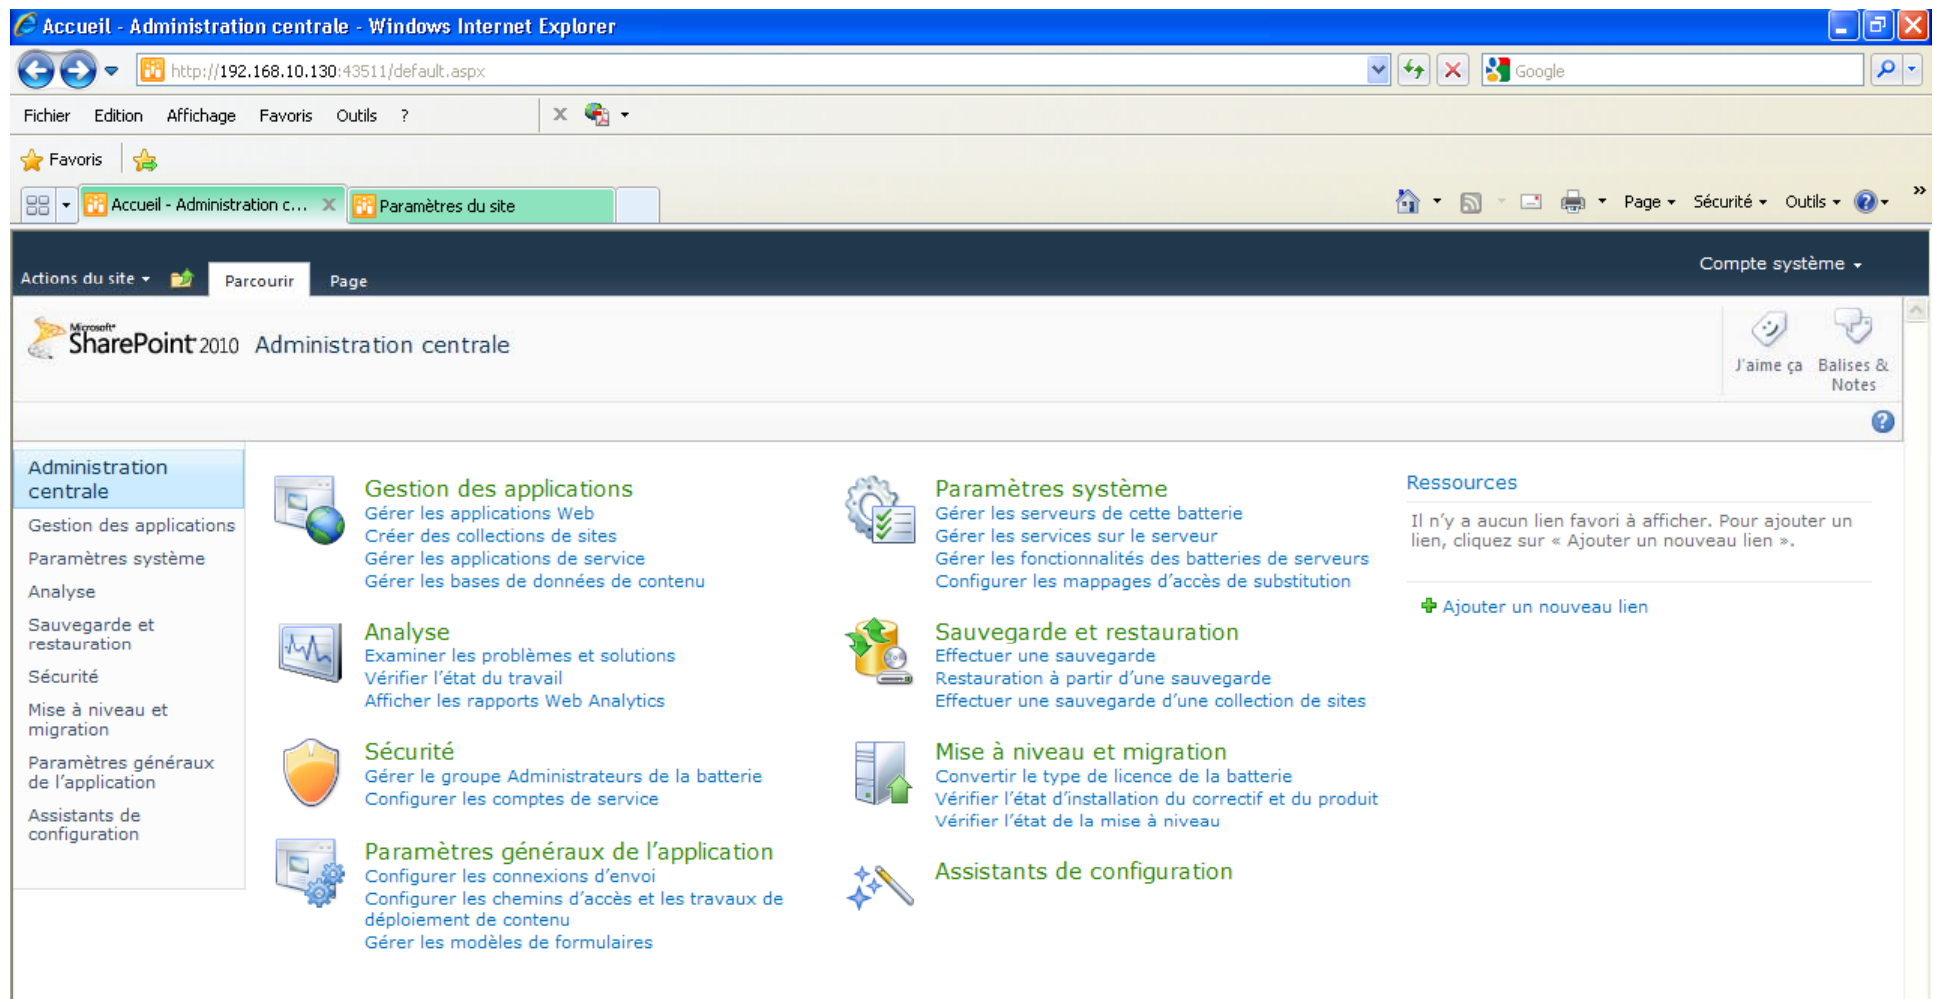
Accueil - Administration centrale - Windows Internet Explorer

http://192.168.10.130:43511/default.aspx

Google

Fichier Edition Affichage Favoris Outils ?

Favoris

Accueil - Administration c...

Paramètres du site

Page Sécurité Outils

Actions du site

Parcourir

Page

Compte système

Microsoft SharePoint 2010 Administration centrale

J'aime ça

Balises & Notes

Administration centrale

Gestion des applications

Paramètres système

Analyse

Sauvegarde et restauration

Sécurité

Mise à niveau et migration

Paramètres généraux de l'application

Assistants de configuration

Gestion des applications
Gérer les applications Web
Créer des collections de sites
Gérer les applications de service
Gérer les bases de données de contenu

Analyse
Examiner les problèmes et solutions
Vérifier l'état du travail
Afficher les rapports Web Analytics

Sécurité
Gérer le groupe Administrateurs de la batterie
Configurer les comptes de service

Paramètres généraux de l'application
Configurer les connexions d'envoi
Configurer les chemins d'accès et les travaux de déploiement de contenu
Gérer les modèles de formulaires

Paramètres système
Gérer les serveurs de cette batterie
Gérer les services sur le serveur
Gérer les fonctionnalités des batteries de serveurs
Configurer les mappages d'accès de substitution

Sauvegarde et restauration
Effectuer une sauvegarde
Restauration à partir d'une sauvegarde
Effectuer une sauvegarde d'une collection de sites

Mise à niveau et migration
Convertir le type de licence de la batterie
Vérifier l'état d'installation du correctif et du produit
Vérifier l'état de la mise à niveau

Assistants de configuration

Ressources

Il n'y a aucun lien favori à afficher. Pour ajouter un lien, cliquez sur « Ajouter un nouveau lien ».

Ajouter un nouveau lien